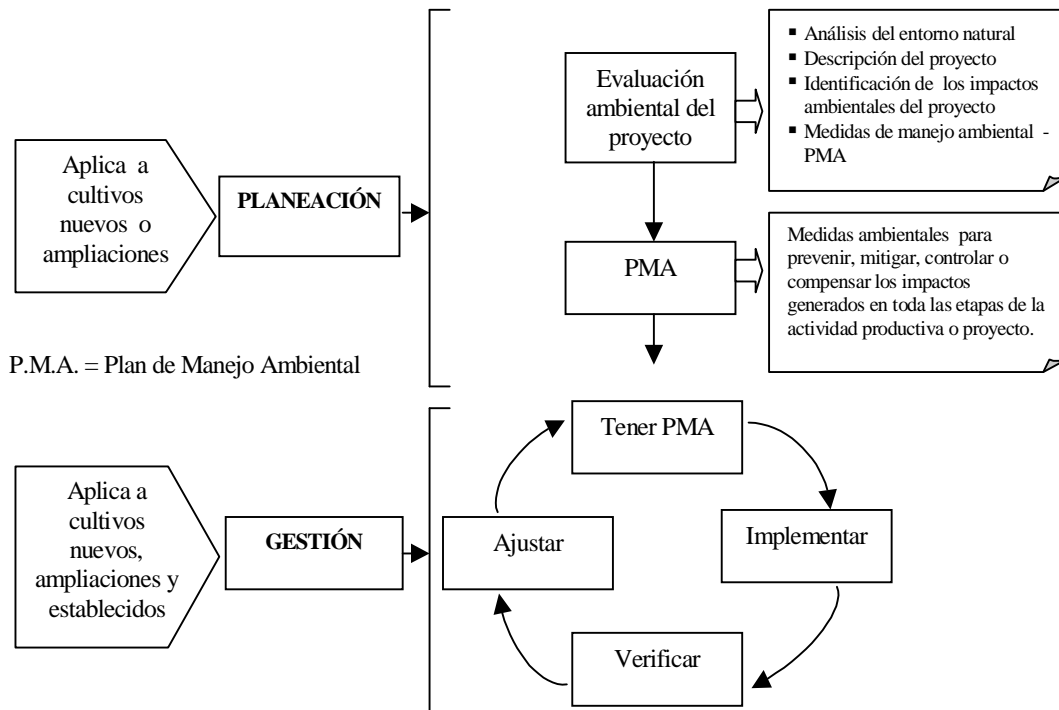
Aplica a cultivos nuevos o ampliaciones

PLANEACIÓN

Evaluación ambiental del proyecto

- Análisis del entorno natural
- Descripción del proyecto
- Identificación de los impactos ambientales del proyecto
- Medidas de manejo ambiental - PMA

PMA

Medidas ambientales para prevenir, mitigar, controlar o compensar los impactos generados en toda las etapas de la actividad productiva o proyecto.

P.M.A. = Plan de Manejo Ambiental

Aplica a cultivos nuevos, ampliaciones y establecidos

GESTIÓN

Tener PMA

Implementar

Verificar

Ajustar